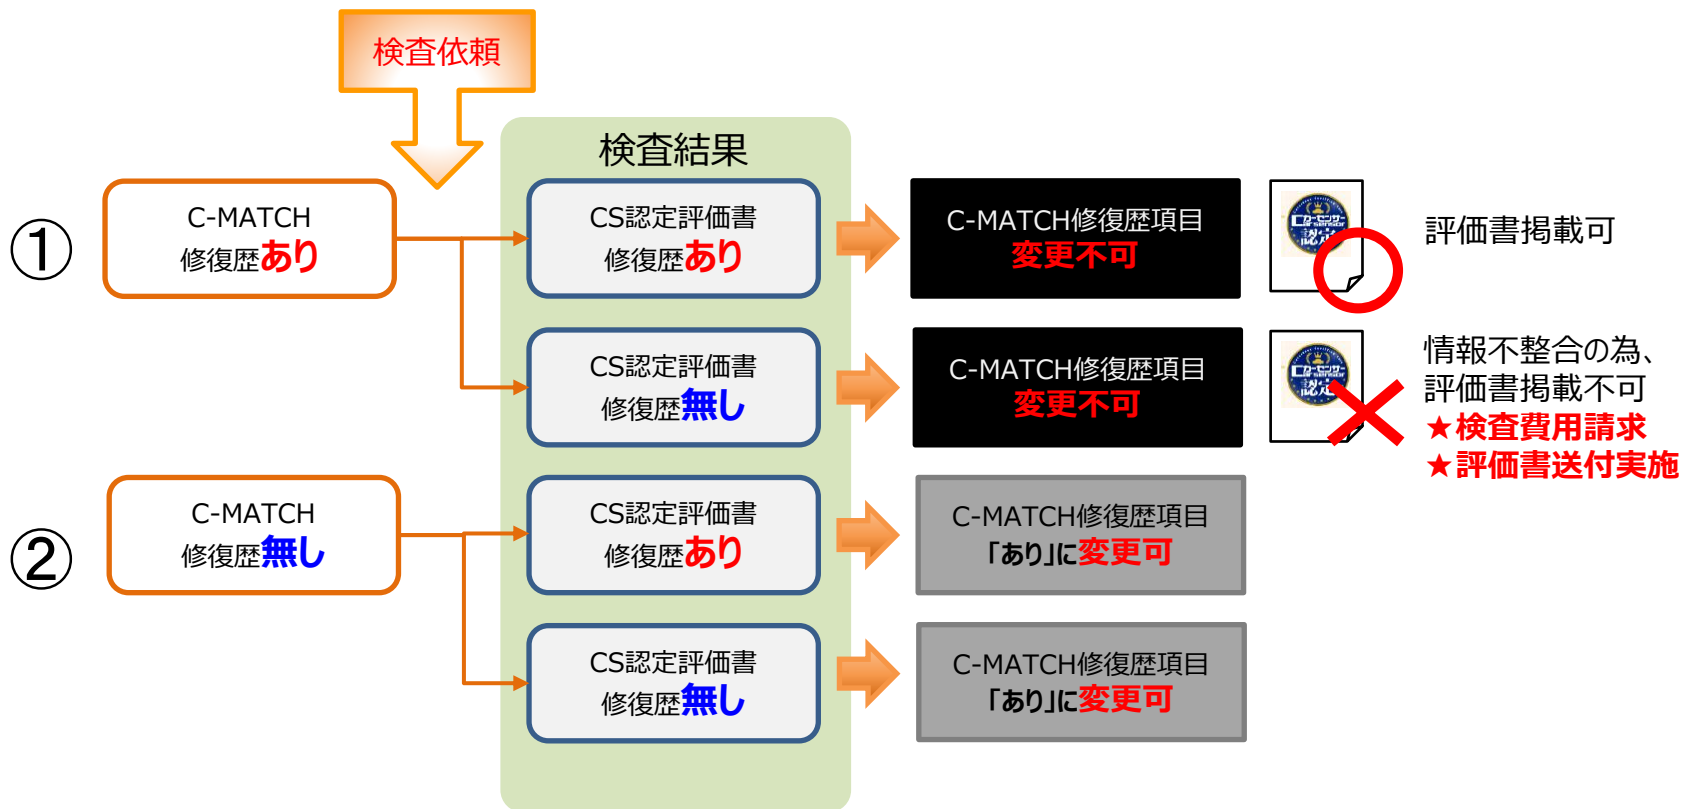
検査依頼

検査結果

①

C-MATCH
修復歴あり

CS認定評価書
修復歴あり

C-MATCH修復歴項目
変更不可

評価書掲載可

CS認定評価書
修復歴無し

C-MATCH修復歴項目
変更不可

情報不整合の為、
評価書掲載不可
★検査費用請求
★評価書送付実施

②

C-MATCH
修復歴無し

CS認定評価書
修復歴あり

C-MATCH修復歴項目
「あり」に変更可

CS認定評価書
修復歴無し

C-MATCH修復歴項目
「あり」に変更可